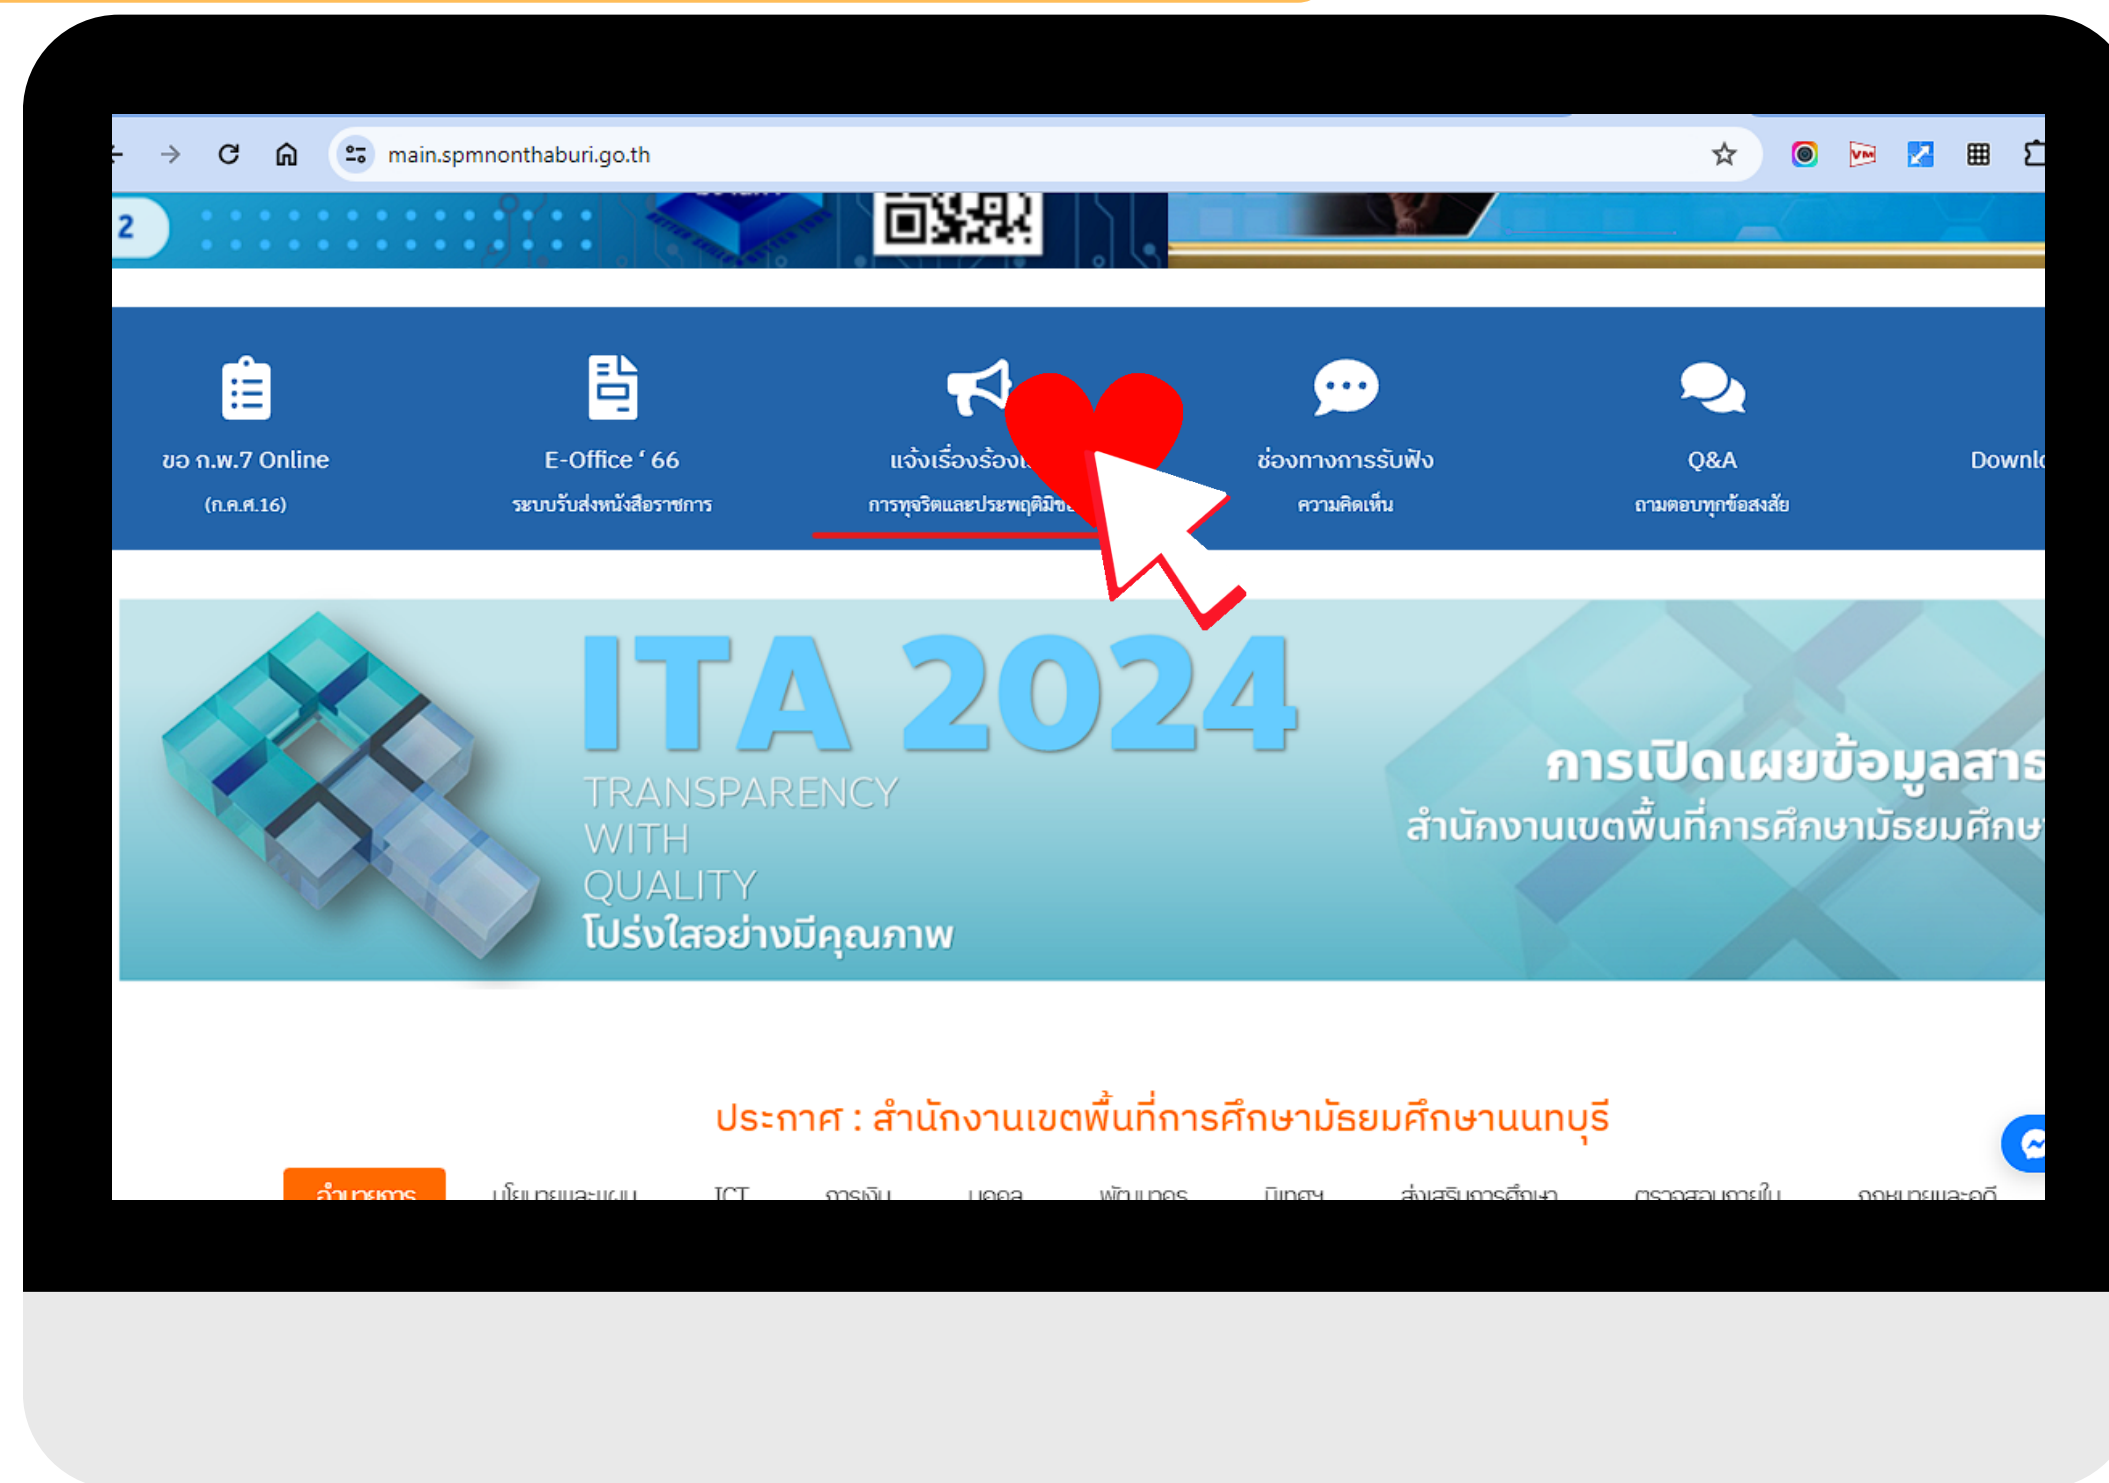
main.spmnonthaburi.go.th

2

ขอ ก.พ.7 Online
(ก.ค.ศ.16)

E-Office ‘ 66
ระบบรับส่งหนังสือราชการ

แจ้งเรื่องร้อง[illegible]
การทุจริตและประพฤติมิชอ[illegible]

ช่องทางการรับฟัง
ความคิดเห็น

Q&A
ถามตอบทุกข้อสงสัย

Downl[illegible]

ITA 2024
TRANSPARENCY
WITH
QUALITY
โปร่งใสอย่างมีคุณภาพ

การเปิดเผยข้อมูลสาร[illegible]
สำนักงานเขตพื้นที่การศึกษามัธยมศึกษ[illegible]

ประกาศ : สำนักงานเขตพื้นที่การศึกษามัธยมศึกษานนทบุรี

อำนวยการ | นโยบายและแผน | ICT | การเงิน | บุคคล | พัฒนาครู | นิเทศ | ส่งเสริมการศึกษา | ตรวจสอบภายใน | กฎหมายและคดี